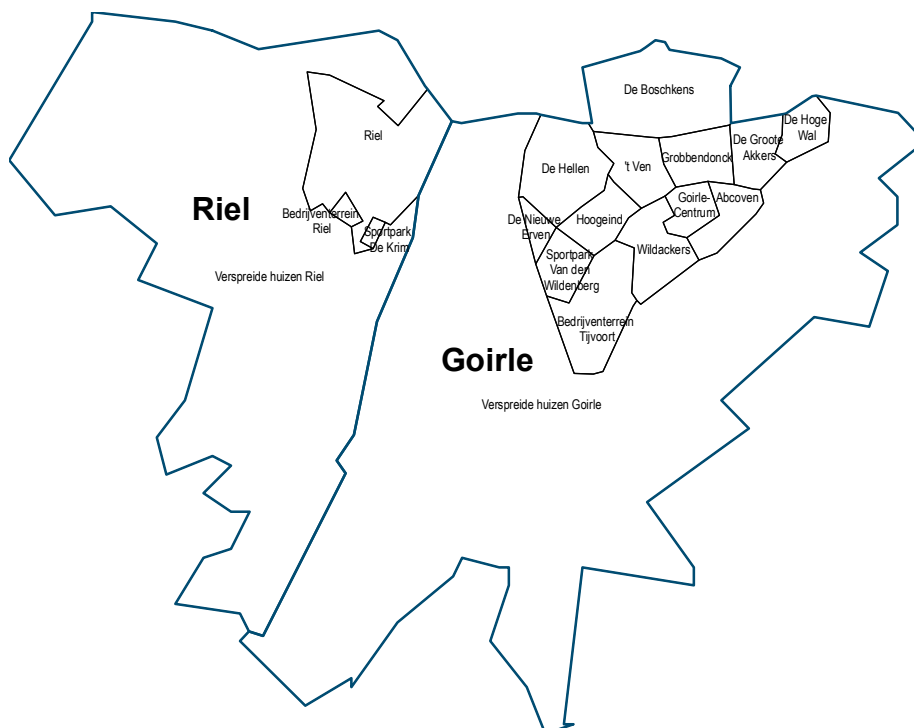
Riel

Riel

Bedrijventerrein Riel

Sportpark De Krim

Verspreide huizen Riel

De Boschkens

De Hoge Wal

De Groote Akkers

Grobbendonck

't Ven

De Hellen

Goirle-Centrum

Abcoven

De Nieuwe Erven

Hoogeind

Wildackers

Sportpark Van den Wildenberg

Bedrijventerrein Tijvoort

Goirle

Verspreide huizen Goirle